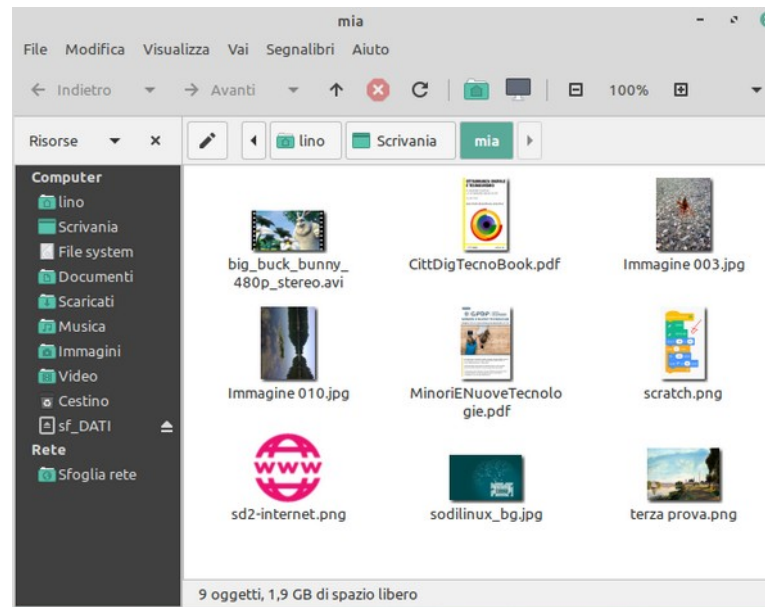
mia

File Modifica Visualizza Vai Segnalibri Aiuto

Indietro Avanti 100%

Risorse

lino Scrivania mia

Computer
lino
Scrivania
File system
Documenti
Scaricati
Musica
Immagini
Video
Cestino
sf_DATI
Rete
Sfoglia rete

big_buck_bunny_480p_stereo.avi
CittDigTecnoBook.pdf
Immagine 003.jpg
Immagine 010.jpg
MinoriENuoveTecnologie.pdf
scratch.png
sd2-internet.png
sodilinux_bg.jpg
terza prova.png

9 oggetti, 1,9 GB di spazio libero